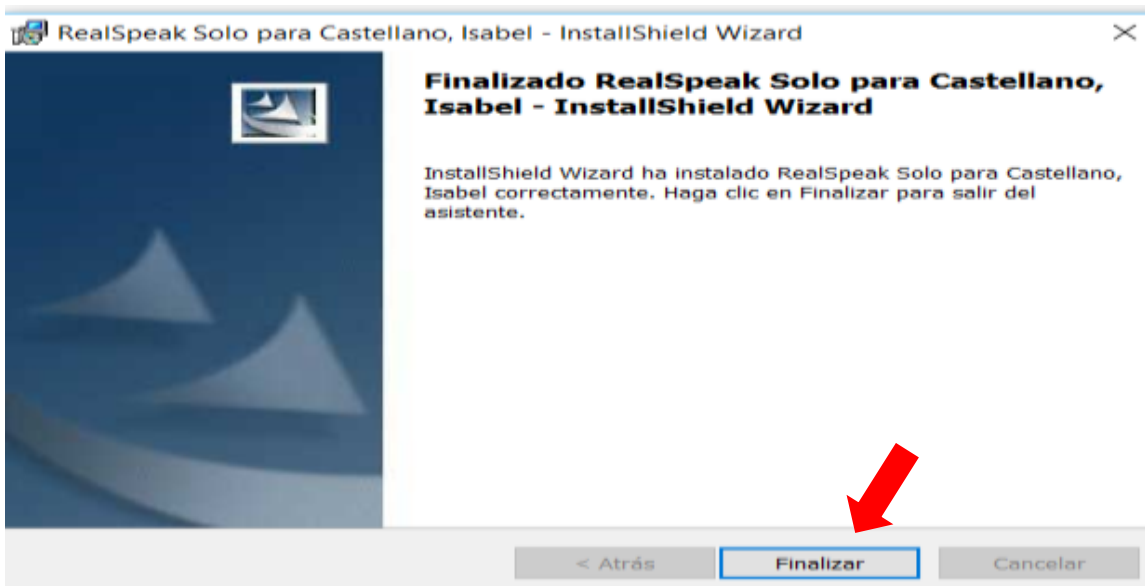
RealSpeak Solo para Castellano, Isabel - InstallShield Wizard

Finalizado RealSpeak Solo para Castellano, Isabel - InstallShield Wizard

InstallShield Wizard ha instalado RealSpeak Solo para Castellano, Isabel correctamente. Haga clic en Finalizar para salir del asistente.

< Atrás

Finalizar

Cancelar